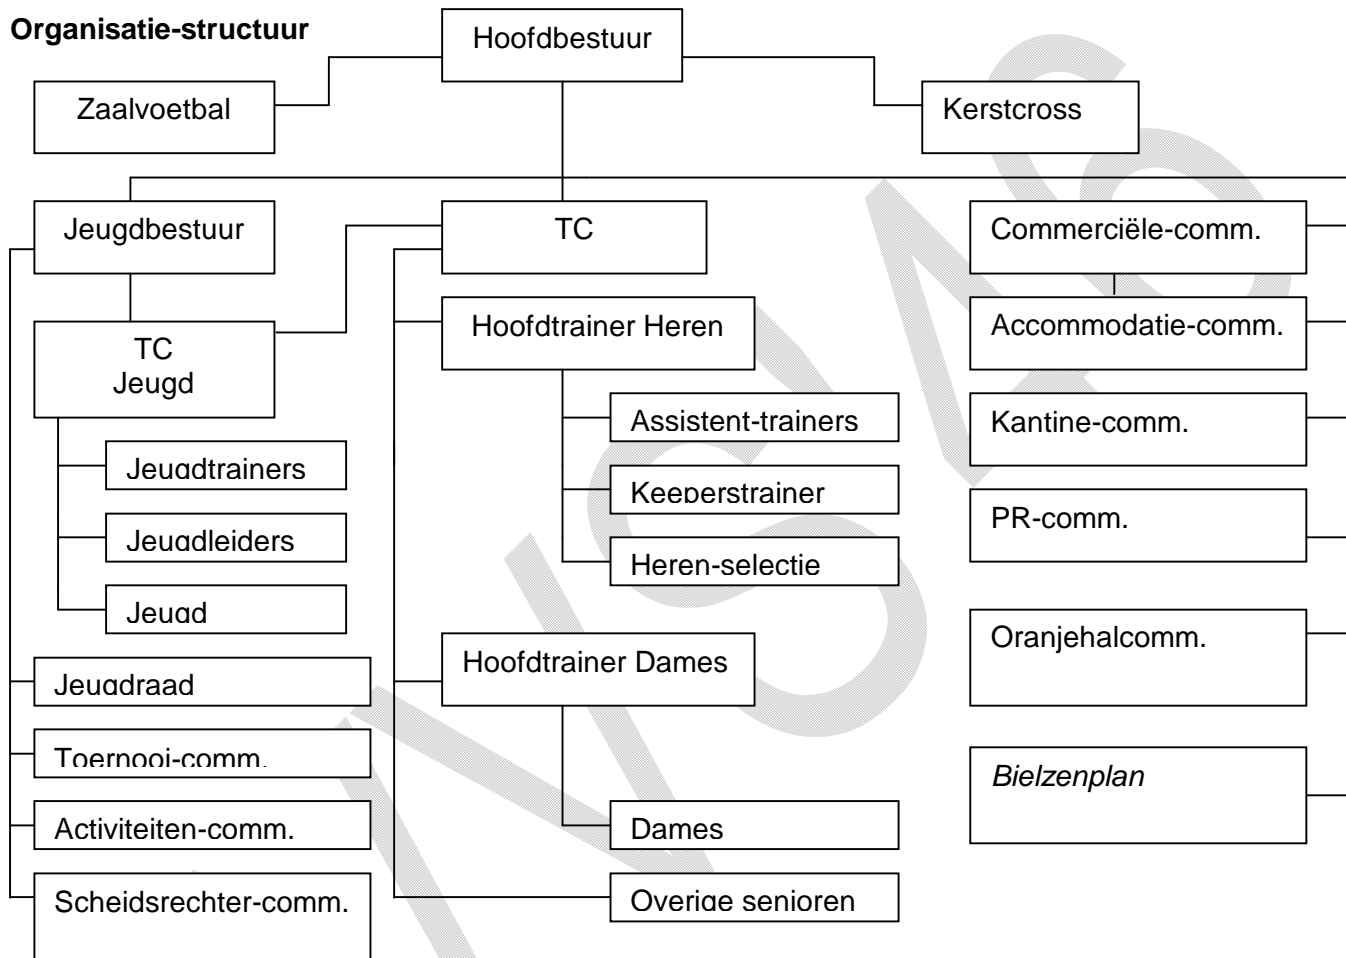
Organisatie-structuur

Hoofdbestuur

Zaalvoetbal

Kerstcross

Jeugdbestuur

TC

Commerciële-comm.

TC Jeugd

Hoofdtrainer Heren

Accommodatie-comm.

Assistent-trainers

Kantine-comm.

Jeugdtrainers

Keeperstrainer

Jeugdleiders

PR-comm.

Heren-selectie

Jeugd

Oranjehalcomm.

Hoofdtrainer Dames

Jeugdraad

Toernooi-comm.

Bielzenplan

Activiteiten-comm.

Dames

Scheidsrechter-comm.

Overige senioren